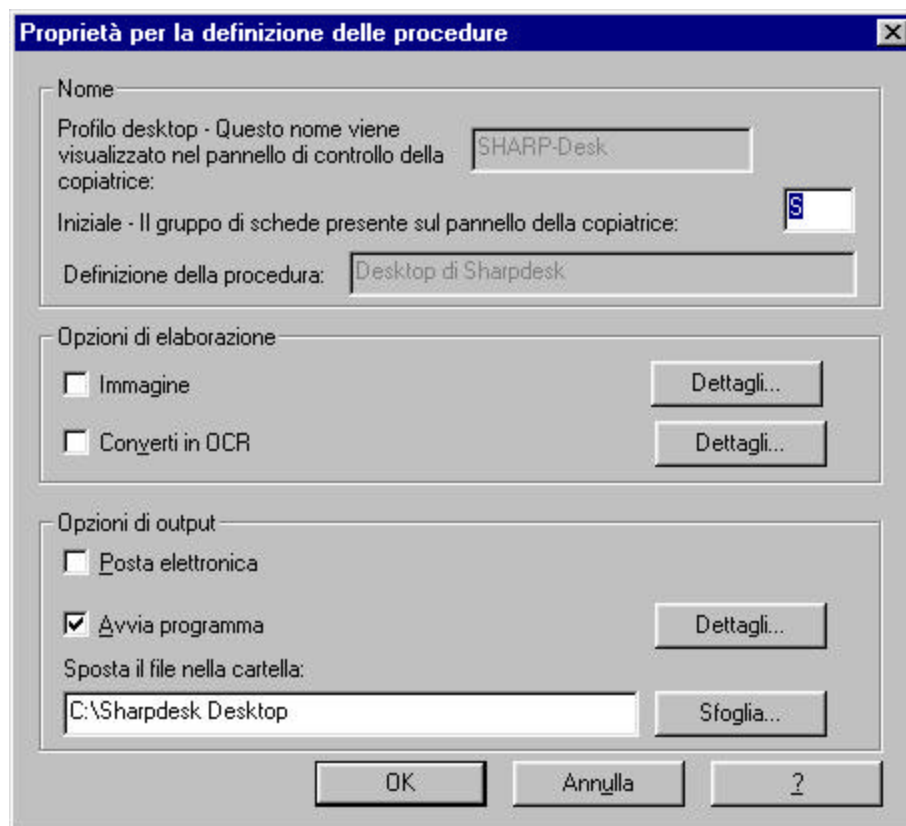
Proprietà per la definizione delle procedure

Nome

Profilo desktop - Questo nome viene visualizzato nel pannello di controllo della copiatrice:

SHARP-Desk

Iniziale - Il gruppo di schede presente sul pannello della copiatrice:

S

Definizione della procedura:

Desktop di Sharpdesk

Opzioni di elaborazione

Immagine

Dettagli...

Converti in OCR

Dettagli...

Opzioni di output

Posta elettronica

Avvia programma

Dettagli...

Sposta il file nella cartella:

C:\Sharpdesk Desktop

Sfoglia...

OK

Annulla

?